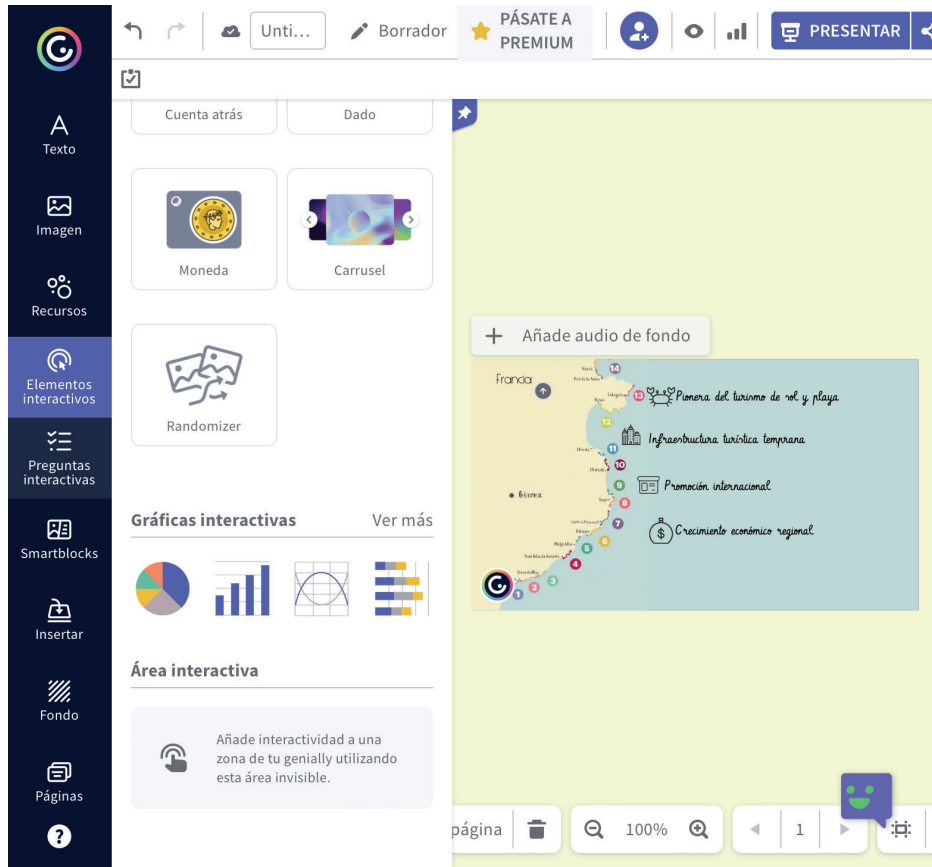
Unti...

Borrador

PÁSATE A PREMIUM

PRESENTAR

Texto

Imagen

Recursos

Elementos interactivos

Preguntas interactivas

Smartblocks

Insertar

Fondo

Páginas

?

Cuenta atrás

Dado

Moneda

Carrusel

Randomizer

Gráficas interactivas

Ver más

Área interactiva

Añade interactividad a una zona de tu genially utilizando esta área invisible.

Añade audio de fondo

Francia

Girona

14

13 Pionera del turismo de sol y playa

12

11 Infraestructura turística temprana

10

9 Promoción internacional

8

7 Crecimiento económico regional

6

5

4

3

2

1

página

100%

1